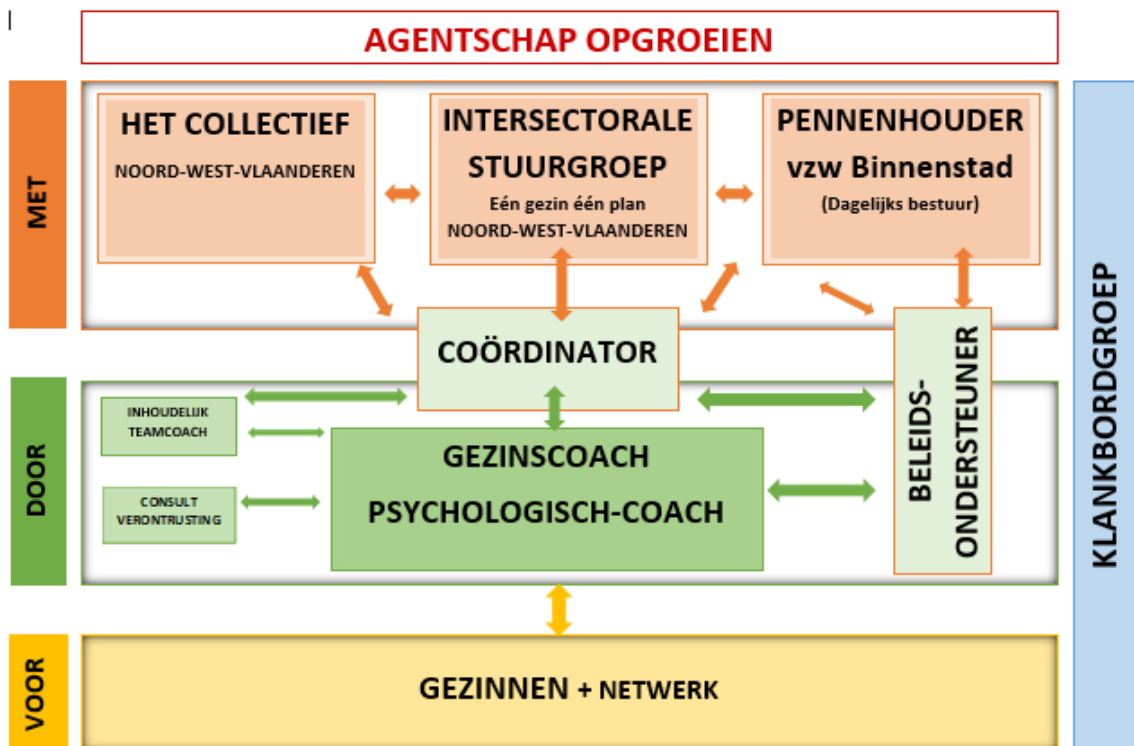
AGENTSCHAP OPGROEIEN

MET

HET COLLECTIEF
NOORD-WEST-VLAANDEREN

INTERSECTORALE STUURGROEP
Eén gezin één plan
NOORD-WEST-VLAANDEREN

PENNENHOUDER
vzw Binnenstad
(Dagelijks bestuur)

COÖRDINATOR

BELEIDS-ONDERSTEUNER

DOOR

INHOUDELIJK TEAMCOACH

CONSULT VERONTRUSTING

GEZINSCOACH
PSYCHOLOGISCH-COACH

KLANKBORDGROEP

VOOR

GEZINNEN + NETWERK